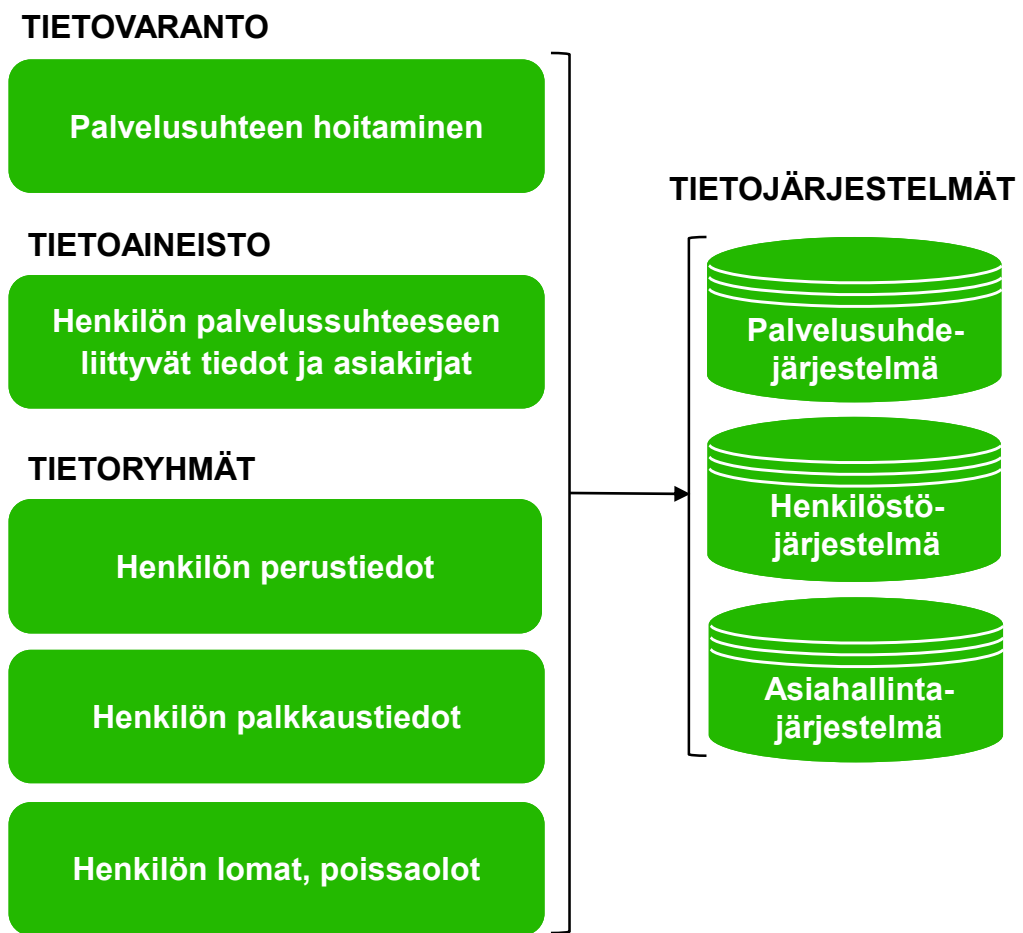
TIETOVARANTO

Palvelusuhteen hoitaminen

TIETOAINEISTO

Henkilön palvelussuhteeseen liittyvät tiedot ja asiakirjat

TIETORYHMÄT

Henkilön perustiedot

Henkilön palkkaustiedot

Henkilön lomat, poissaolot

TIETOJÄRJESTELMÄT

Palvelusuhde-järjestelmä

Henkilöstö-järjestelmä

Asiahallinta-järjestelmä